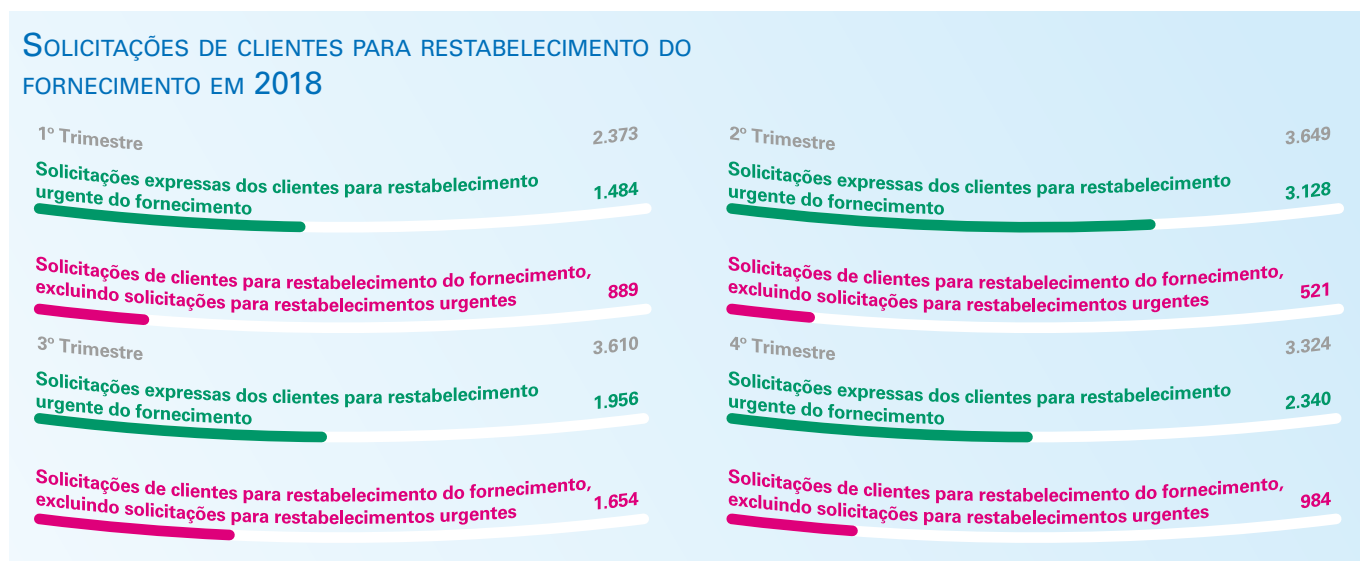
Solicitações de clientes para restabelecimento do fornecimento em 2018

1º Trimestre 2.373

Solicitações expressas dos clientes para restabelecimento urgente do fornecimento 1.484

Solicitações de clientes para restabelecimento do fornecimento, excluindo solicitações para restabelecimentos urgentes 889

3º Trimestre 3.610

Solicitações expressas dos clientes para restabelecimento urgente do fornecimento 1.956

Solicitações de clientes para restabelecimento do fornecimento, excluindo solicitações para restabelecimentos urgentes 1.654

2º Trimestre 3.649

Solicitações expressas dos clientes para restabelecimento urgente do fornecimento 3.128

Solicitações de clientes para restabelecimento do fornecimento, excluindo solicitações para restabelecimentos urgentes 521

4º Trimestre 3.324

Solicitações expressas dos clientes para restabelecimento urgente do fornecimento 2.340

Solicitações de clientes para restabelecimento do fornecimento, excluindo solicitações para restabelecimentos urgentes 984